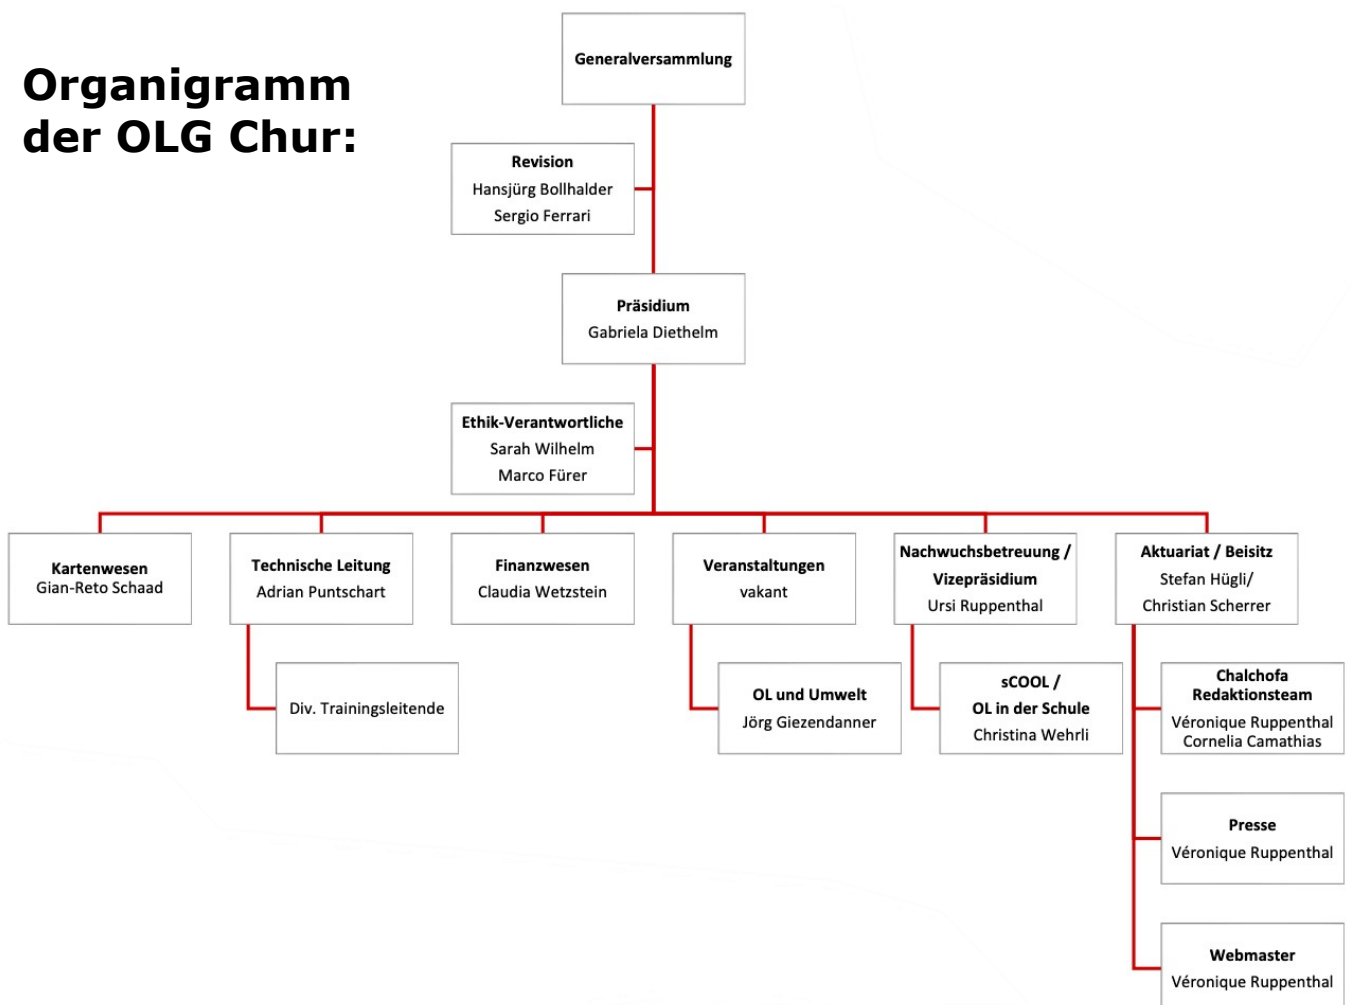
Organigramm der OLG Chur:

Generalversammlung

Revision
Hansjürg Bollhalder
Sergio Ferrari

Präsidium
Gabriela Diethelm

Ethik-Verantwortliche
Sarah Wilhelm
Marco Fürer

Kartenwesen
Gian-Reto Schaad

Technische Leitung
Adrian Puntschart

Div. Trainingsleitende

Finanzwesen
Claudia Wetzstein

Veranstaltungen
vakant

OL und Umwelt
Jörg Giezendanner

Nachwuchsbetreuung / Vizepräsidium
Ursi Ruppenthal

sCOOL / OL in der Schule
Christina Wehrli

Aktuariat / Beisitz
Stefan Hügli/
Christian Scherrer

Chalchofa Redaktionsteam
Véronique Ruppenthal
Cornelia Camathias

Presse
Véronique Ruppenthal

Webmaster
Véronique Ruppenthal